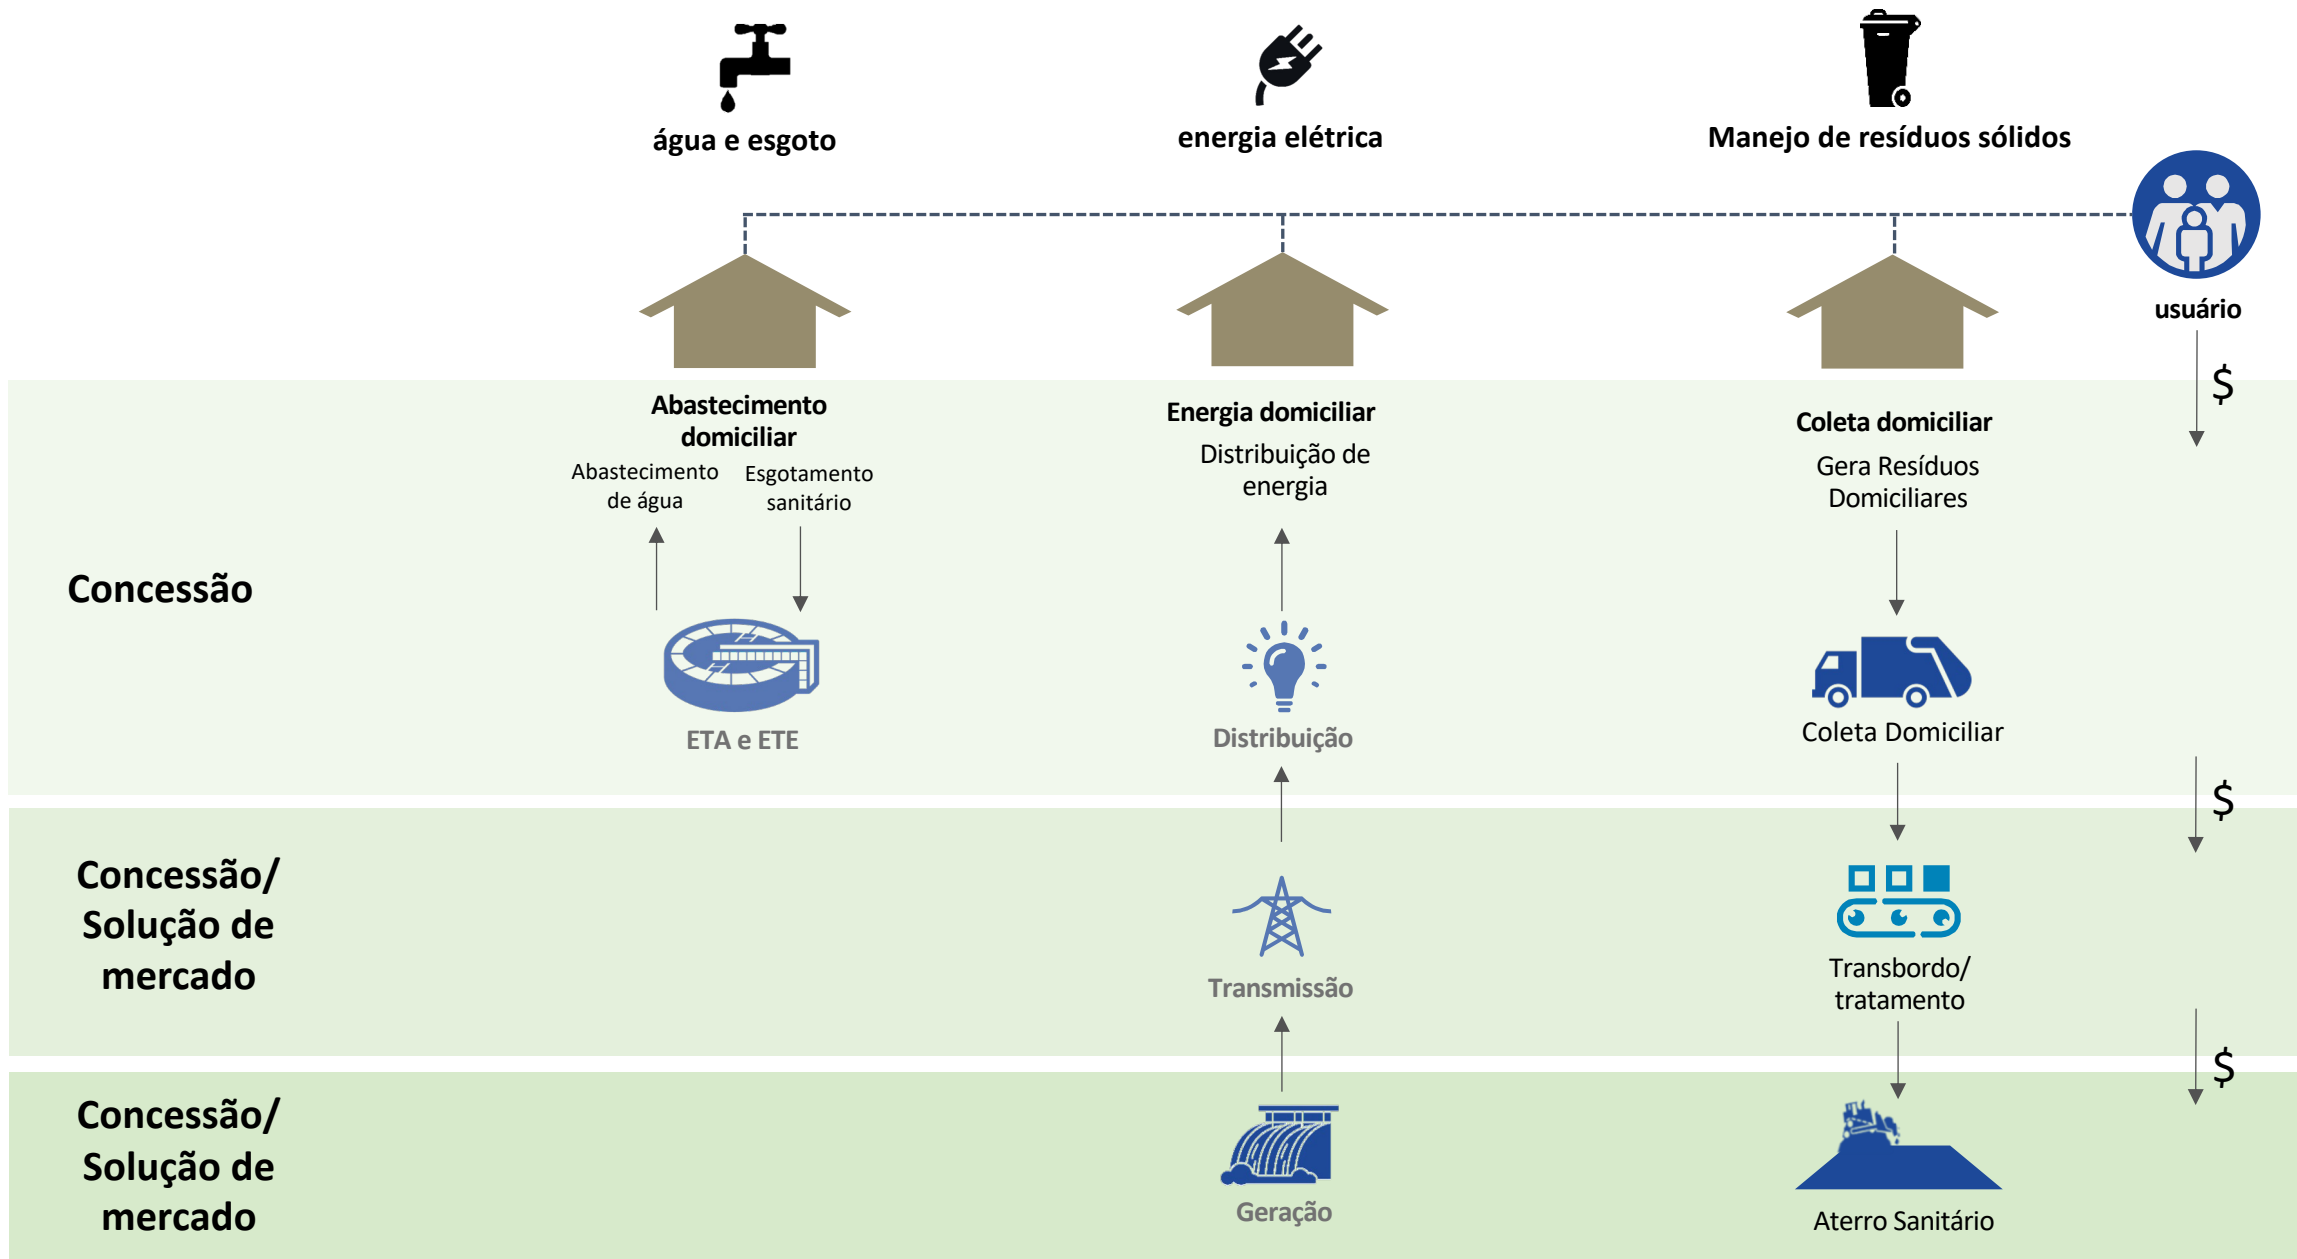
água e esgoto

energia elétrica

Manejo de resíduos sólidos

usuário

$

Abastecimento domiciliar

Abastecimento de água

Esgotamento sanitário

Energia domiciliar

Distribuição de energia

Coleta domiciliar

Gera Resíduos Domiciliares

Concessão

ETA e ETE

Distribuição

Coleta Domiciliar

$

Concessão/ Solução de mercado

Transmissão

Transbordo/ tratamento

$

Concessão/ Solução de mercado

Geração

Aterro Sanitário